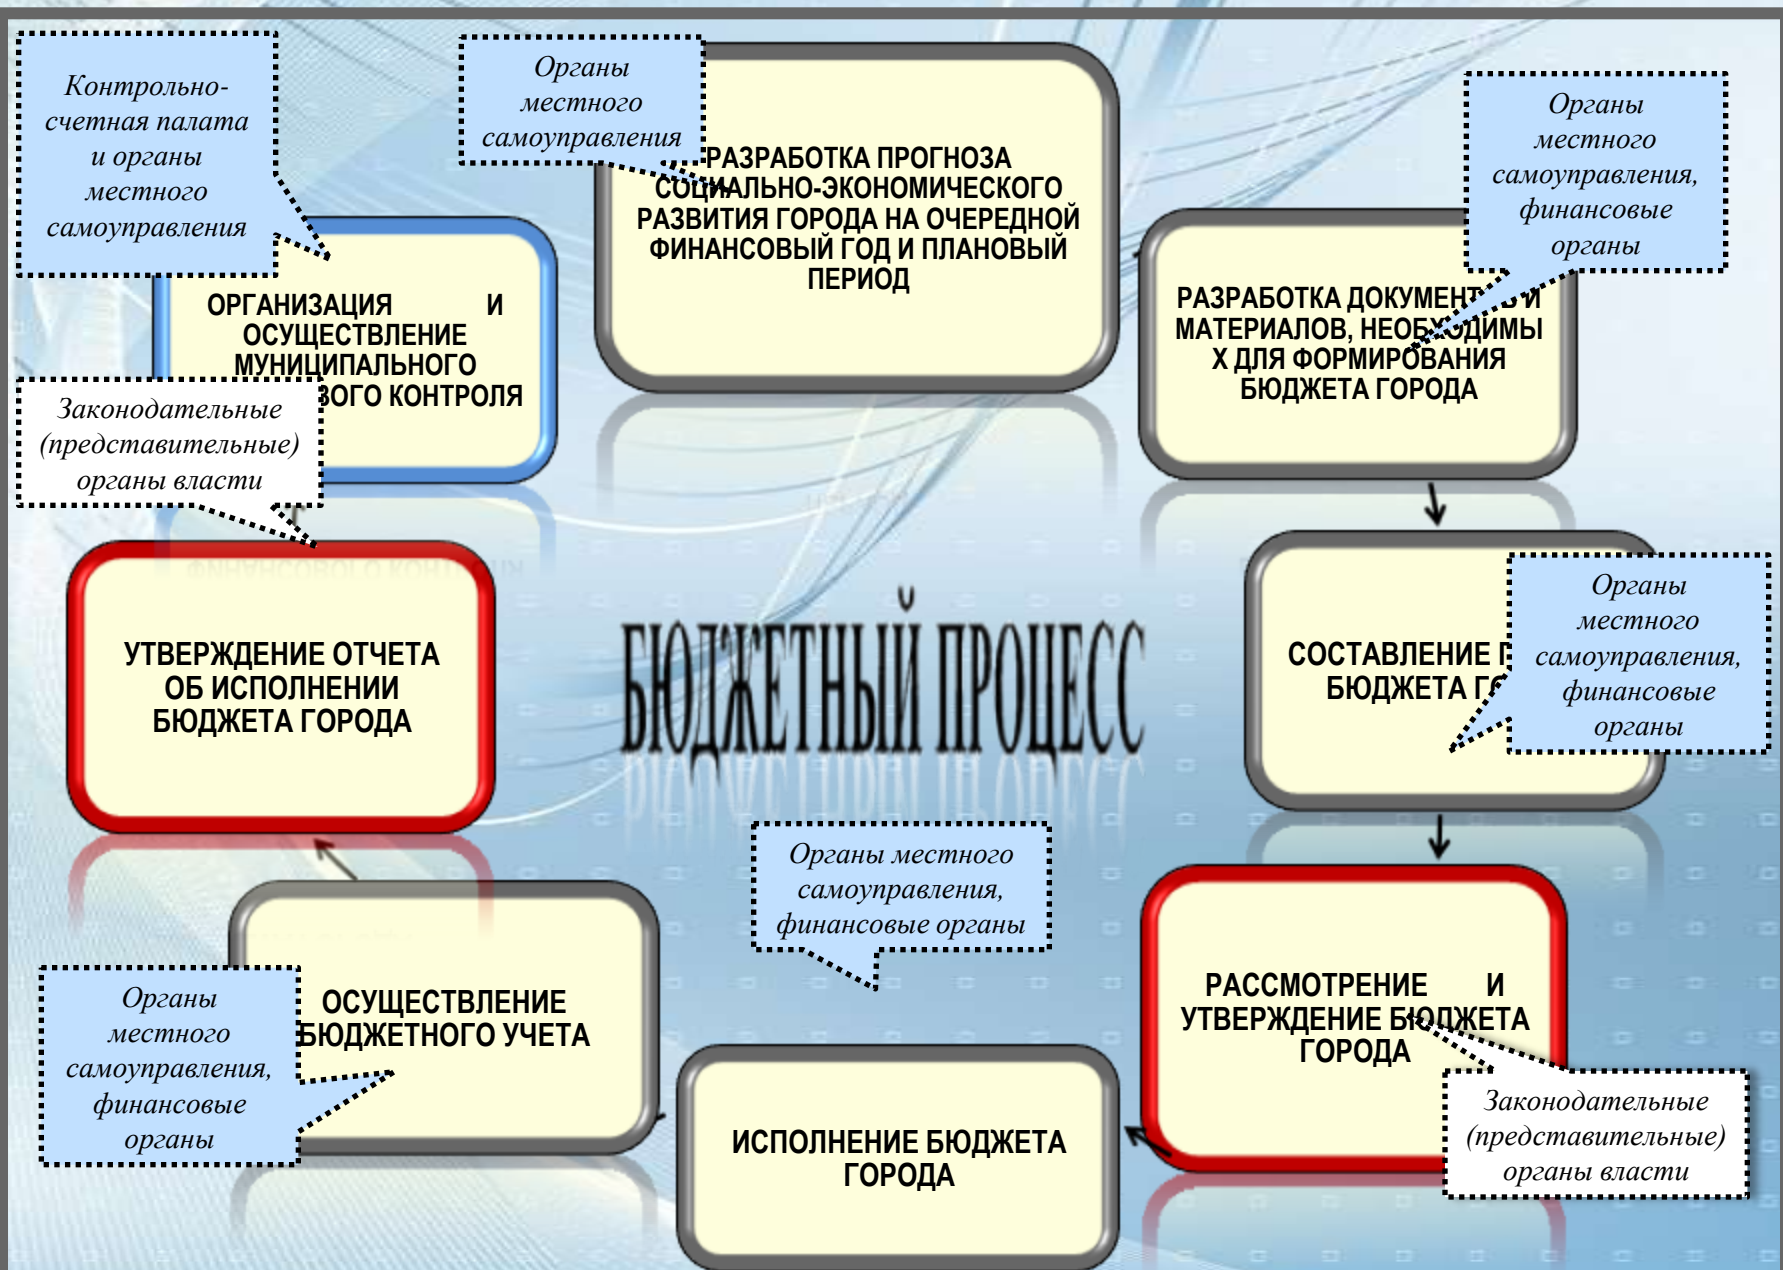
Контрольно-счетная палата и органы местного самоуправления

Органы местного самоуправления

РАЗРАБОТКА ПРОГНОЗА СОЦИАЛЬНО-ЭКОНОМИЧЕСКОГО РАЗВИТИЯ ГОРОДА НА ОЧЕРЕДНОЙ ФИНАНСОВЫЙ ГОД И ПЛАНОВЫЙ ПЕРИОД

Органы местного самоуправления, финансовые органы

ОРГАНИЗАЦИЯ И ОСУЩЕСТВЛЕНИЕ МУНИЦИПАЛЬНОГО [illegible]ВОГО КОНТРОЛЯ

РАЗРАБОТКА ДОКУМЕНТ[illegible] И МАТЕРИАЛОВ, НЕОБХОДИМЫХ ДЛЯ ФОРМИРОВАНИЯ БЮДЖЕТА ГОРОДА

Законодательные (представительные) органы власти

УТВЕРЖДЕНИЕ ОТЧЕТА ОБ ИСПОЛНЕНИИ БЮДЖЕТА ГОРОДА

БЮДЖЕТНЫЙ ПРОЦЕСС

СОСТАВЛЕНИЕ П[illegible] БЮДЖЕТА Г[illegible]

Органы местного самоуправления, финансовые органы

Органы местного самоуправления, финансовые органы

ОСУЩЕСТВЛЕНИЕ БЮДЖЕТНОГО УЧЕТА

Органы местного самоуправления, финансовые органы

РАССМОТРЕНИЕ И УТВЕРЖДЕНИЕ БЮДЖЕТА ГОРОДА

ИСПОЛНЕНИЕ БЮДЖЕТА ГОРОДА

Законодательные (представительные) органы власти